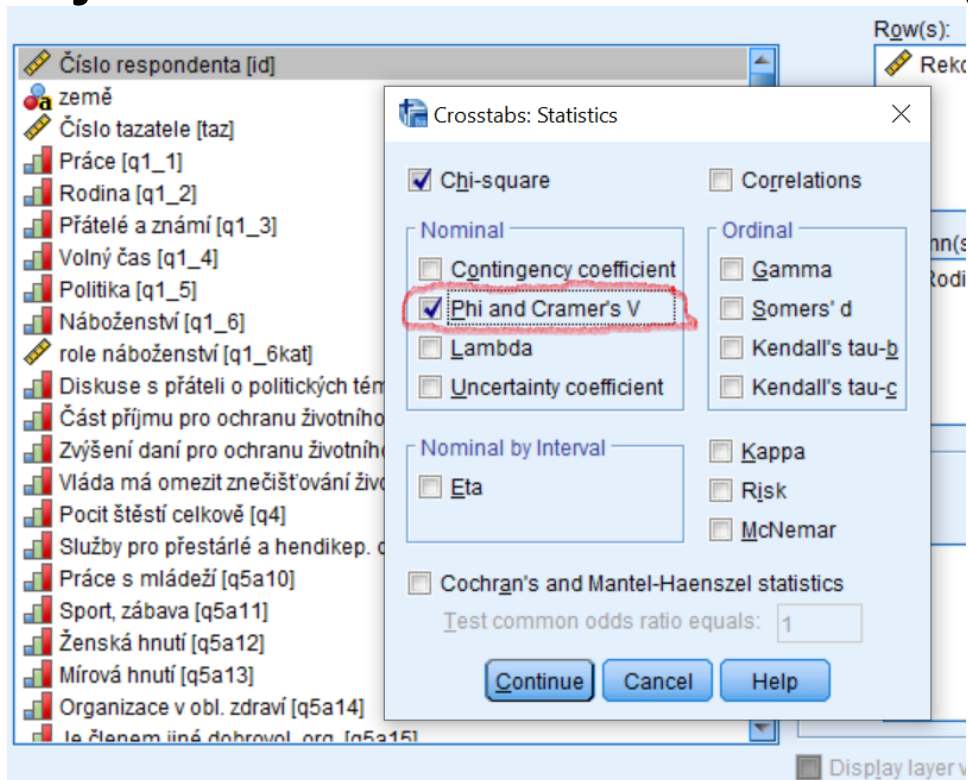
Row(s):
Reko

Číslo respondenta [id]
země
Číslo tazatele [taz]
Práce [q1_1]
Rodina [q1_2]
Přátelé a známí [q1_3]
Volný čas [q1_4]
Politika [q1_5]
Náboženství [q1_6]
role náboženství [q1_6kat]
Diskuse s přáteli o politických tém
Část příjmu pro ochranu životního
Zvýšení daní pro ochranu životního
Vláda má omezit znečišťování živo
Pocit štěstí celkově [q4]
Služby pro přestárlé a hendikep. o
Práce s mládeží [q5a10]
Sport, zábava [q5a11]
Ženská hnutí [q5a12]
Mírová hnutí [q5a13]
Organizace v obl. zdraví [q5a14]
Je členem jiné dobrovol. org. [q5a15]

Crosstabs: Statistics

Chi-square
Correlations

Nominal
Contingency coefficient
Phi and Cramer's V
Lambda
Uncertainty coefficient

Ordinal
Gamma
Somers' d
Kendall's tau-b
Kendall's tau-c

Nominal by Interval
Eta

Kappa
Risk
McNemar

Cochran's and Mantel-Haenszel statistics
Test common odds ratio equals: 1

Continue
Cancel
Help

nn(s
Rodi

Display layer v